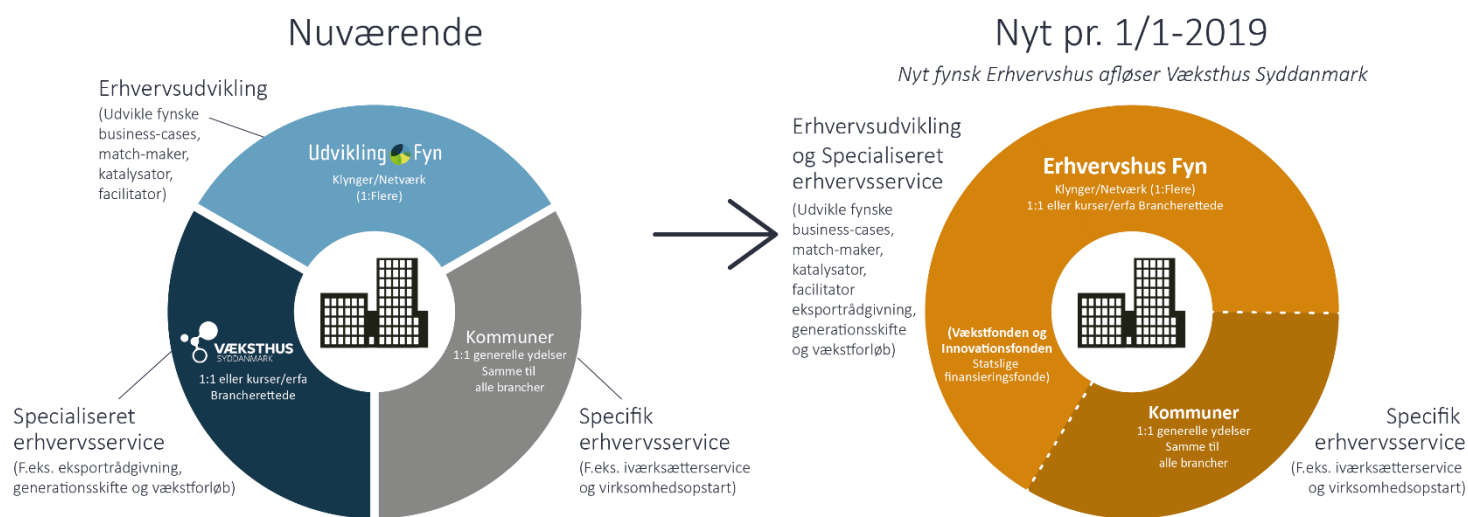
Nuværende

Erhvervsudvikling
(Udvikle fynske business-cases, match-maker, katalysator, facilitator)

Udvikling Fyn
Klynger/Netværk (1:Flere)

VÆKSTHUS SYDDANMARK
1:1 eller kurser/erfa Brancherettede

Kommuner
1:1 generelle ydelser Samme til alle brancher

Specialiseret erhvervsservice
(F.eks. eksportrådgivning, generationsskifte og vækstforløb)

Specifik erhvervsservice
(F.eks. iværksætterservice og virksomhedsopstart)

Nyt pr. 1/1-2019
Nyt fynsk Erhvervshus afløser Væksthus Syddanmark

Erhvervsudvikling og Specialiseret erhvervsservice
(Udvikle fynske business-cases, match-maker, katalysator, facilitator eksportrådgivning, generationsskifte og vækstforløb)

Erhvervshus Fyn
Klynger/Netværk (1:Flere)
1:1 eller kurser/erfa Brancherettede

(Vækstfonden og Innovationsfonden
Statslige finansieringsfonde)

Kommuner
1:1 generelle ydelser Samme til alle brancher

Specifik erhvervsservice
(F.eks. iværksætterservice og virksomhedsopstart)